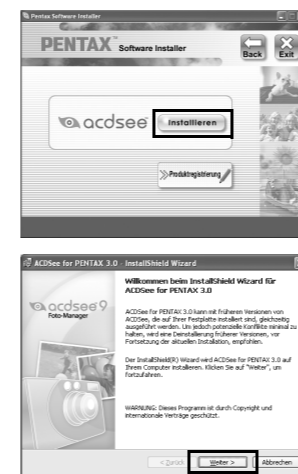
Pentax Software Installer

PENTAX Software Installer

Back

Exit

acdsee

Installieren

Produktregistrierung

ACDSee for PENTAX 3.0 - InstallShield Wizard

acdsee 9 Foto-Manager

Willkommen beim InstallShield Wizard für ACDSee for PENTAX 3.0

ACDSee for PENTAX 3.0 kann mit früheren Versionen von ACDSee, die auf Ihrer Festplatte installiert sind, gleichzeitig ausgeführt werden. Um jedoch potenzielle Konflikte minimal zu halten, wird eine Deinstallierung früherer Versionen, vor Fortsetzung der aktuellen Installation, empfohlen.

Der InstallShield(R) Wizard wird ACDSee for PENTAX 3.0 auf Ihrem Computer installieren. Klicken Sie auf "Weiter", um fortzufahren.

WARNUNG: Dieses Programm ist durch Copyright und internationale Verträge geschützt.

< Zurück

Weiter >

Abbrechen